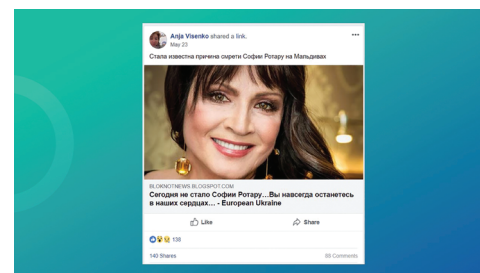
Anja Visenko shared a link.
May 23

Стала известна причина смерти Софии Ротару на Мальдивах

BLOKNOTNEWS.BLOGSPOT.COM
Сегодня не стало Софии Ротару...Вы навсегда останетесь в наших сердцах... - European Ukraine

Like
Share

138

140 Shares
35 Comments